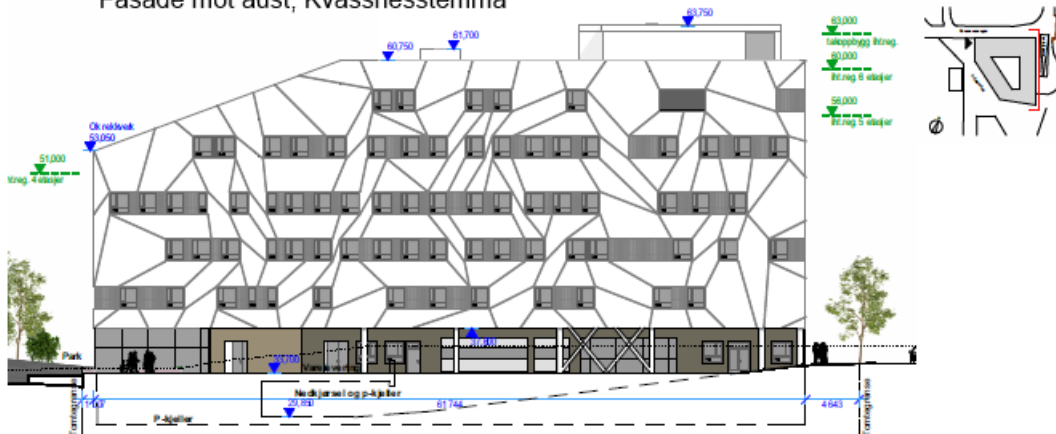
Fasade mot aust, Kvassnesstemma

63,750

60,750

61,700

63,000
takoppbygg iht.reg.
60,000
iht.reg 6 etasjer
56,000
iht.reg 5 etasjer

Ok raddvek
53,050

51,000
iht.reg. 4 etasjer

Ø

Park

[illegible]

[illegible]

Varelevering

Nedkjøring til p-kjeller

29,850

P-kjeller

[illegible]

61,744

4,643

Formålsgrense

Formålsgrense